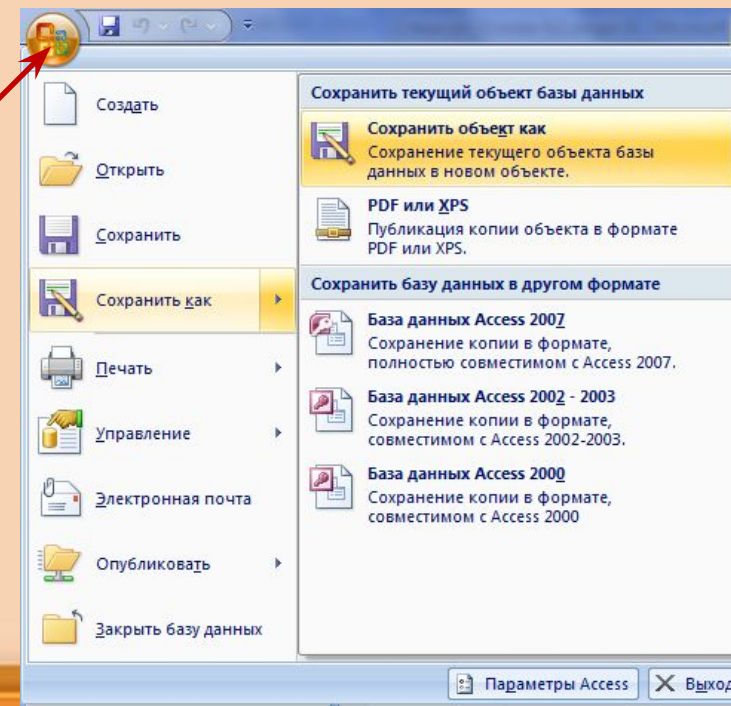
Создать

Открыть

Сохранить

Сохранить как

Печать

Управление

Электронная почта

Опубликовать

Закрыть базу данных

Сохранить текущий объект базы данных

Сохранить объект как
Сохранение текущего объекта базы данных в новом объекте.

PDF или XPS
Публикация копии объекта в формате PDF или XPS.

Сохранить базу данных в другом формате

База данных Access 2007
Сохранение копии в формате, полностью совместимом с Access 2007.

База данных Access 2002 - 2003
Сохранение копии в формате, совместимом с Access 2002-2003.

База данных Access 2000
Сохранение копии в формате, совместимом с Access 2000

Параметры Access

Выход